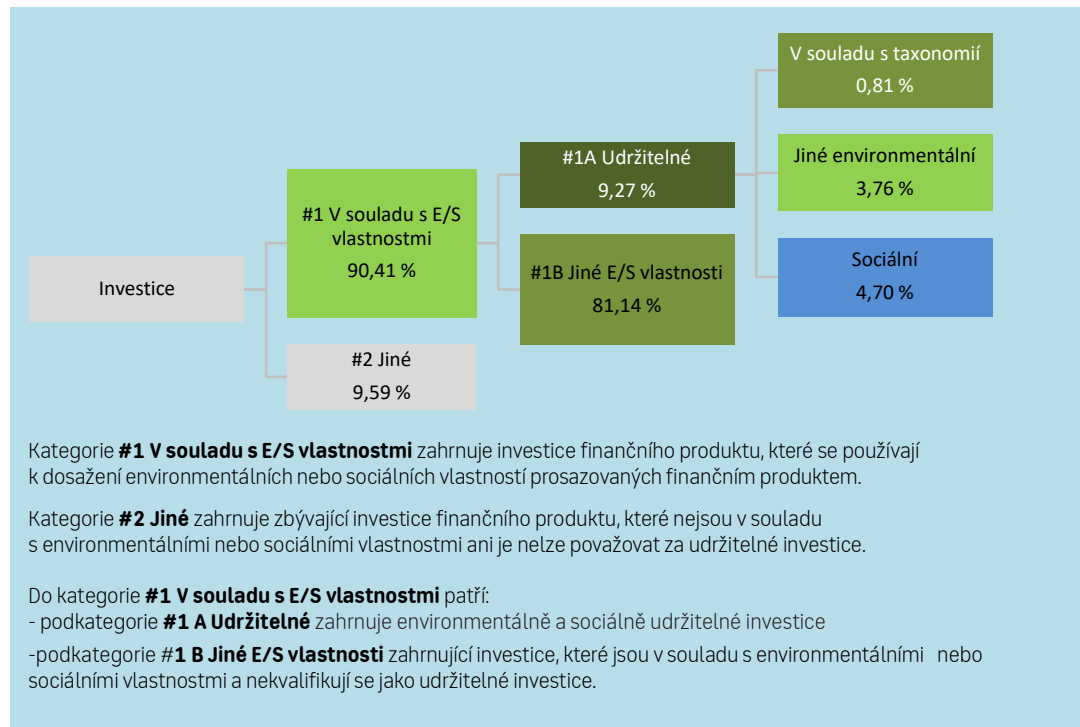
V souladu s taxonomií
0,81 %

#1A Udržitelné
9,27 %

Jiné environmentální
3,76 %

#1 V souladu s E/S vlastnostmi
90,41 %

Investice

#1B Jiné E/S vlastnosti
81,14 %

Sociální
4,70 %

#2 Jiné
9,59 %

Kategorie **#1 V souladu s E/S vlastnostmi** zahrnuje investice finančního produktu, které se používají k dosažení environmentálních nebo sociálních vlastností prosazovaných finančním produktem.

Kategorie **#2 Jiné** zahrnuje zbývající investice finančního produktu, které nejsou v souladu s environmentálními nebo sociálními vlastnostmi ani je nelze považovat za udržitelné investice.

Do kategorie **#1 V souladu s E/S vlastnostmi** patří:
- podkategorie **#1 A Udržitelné** zahrnuje environmentálně a sociálně udržitelné investice
-podkategorie #**1 B Jiné E/S vlastnosti** zahrnující investice, které jsou v souladu s environmentálními nebo sociálními vlastnostmi a nekvalifikují se jako udržitelné investice.